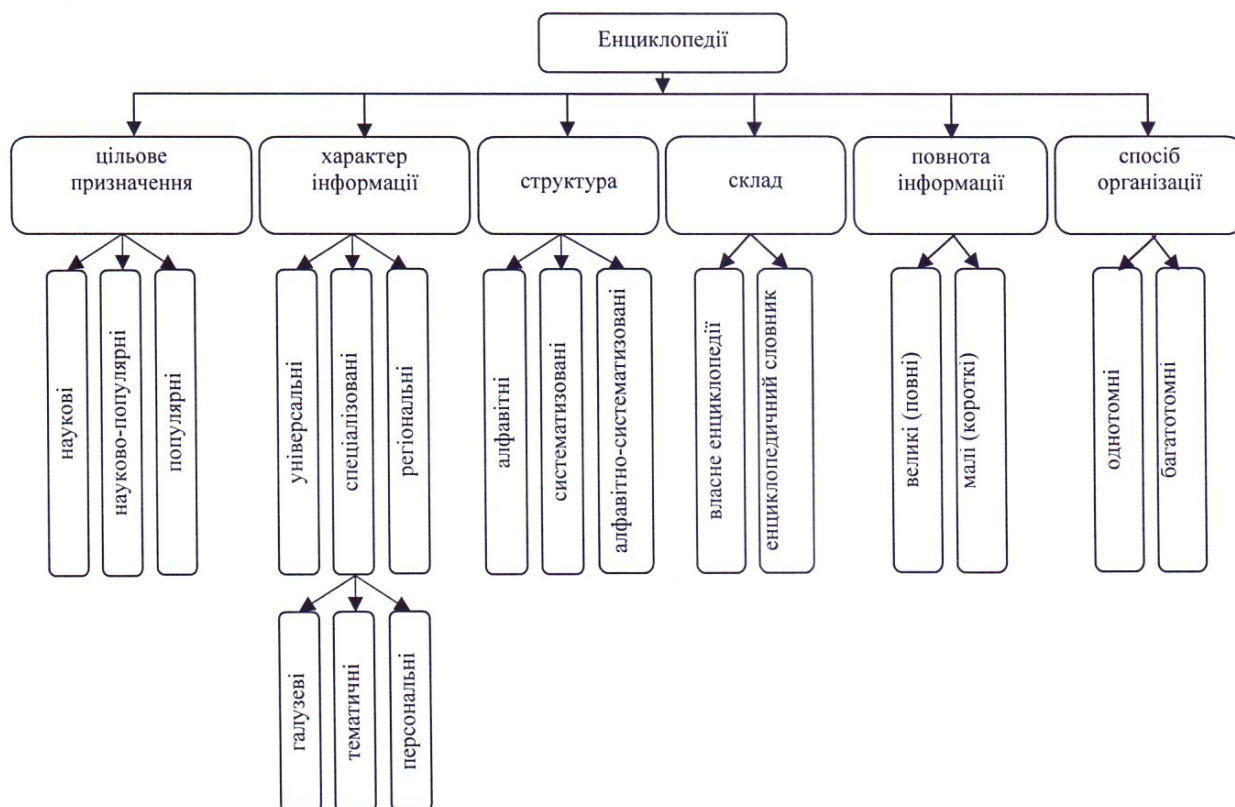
Енциклопедії

цільове призначення

наукові

науково-популярні

популярні

характер інформації

універсальні

спеціалізовані

регіональні

галузеві

тематичні

персональні

структура

алфавітні

систематизовані

алфавітно-систематизовані

склад

власне енциклопедії

енциклопедичний словник

повнота інформації

великі (повні)

малі (короткі)

спосіб організації

однотомні

багатотомні